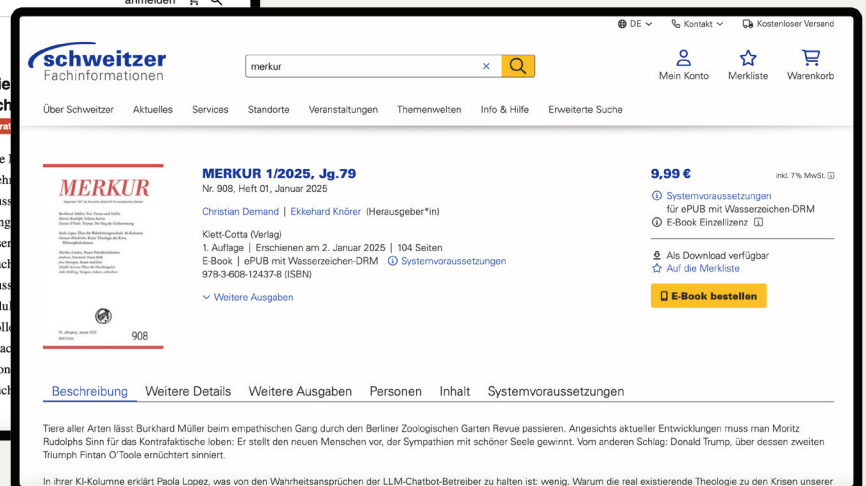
anmelden

DE Kontakt Kostenloser Versand

schweitzer Fachinformationen

merkur

Mein Konto Merkliste Warenkorb

Über Schweitzer Aktuelles Services Standorte Veranstaltungen Themenwelten Info & Hilfe Erweiterte Suche

MERKUR

908

MERKUR 1/2025, Jg.79

Nr. 908, Heft 01, Januar 2025

Christian Demand | Ekkehard Knörer (Herausgeber*in)

Klett-Cotta (Verlag)
1. Auflage | Erschienen am 2. Januar 2025 | 104 Seiten
E-Book | ePUB mit Wasserzeichen-DRM Systemvoraussetzungen
978-3-608-12437-8 (ISBN)

Weitere Ausgaben

9,99 € inkl. 7% MwSt.

Systemvoraussetzungen für ePUB mit Wasserzeichen-DRM
E-Book Einzellizenz

Als Download verfügbar
Auf die Merkliste

E-Book bestellen

Beschreibung Weitere Details Weitere Ausgaben Personen Inhalt Systemvoraussetzungen

Tiere aller Arten lässt Burkhard Müller beim empathischen Gang durch den Berliner Zoologischen Garten Revue passieren. Angesichts aktueller Entwicklungen muss man Moritz Rudolphs Sinn für das Kontrafaktische loben: Er stellt den neuen Menschen vor, der Sympathien mit schöner Seele gewinnt. Vom anderen Schlag: Donald Trump, über dessen zweiten Triumph Fintan O'Toole ernüchtert sinniert.

In ihrer KI-Kolumne erklärt Paola Lopez, was von den Wahrheitsansprüchen der LLM-Chatbot-Betreiber zu halten ist: wenig. Warum die real existierende Theologie zu den Krisen unserer